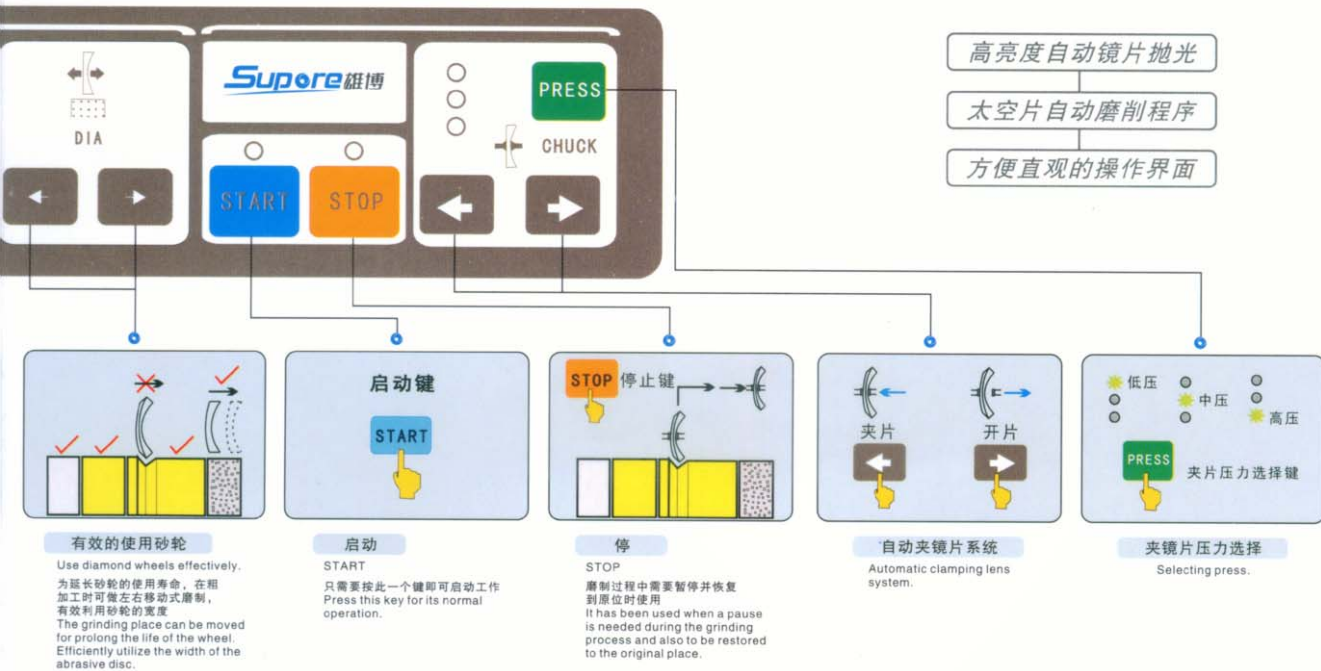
DIA

Supore 雄博

START STOP

PRESS

CHUCK

高亮度自动镜片抛光

太空片自动磨削程序

方便直观的操作界面

启动键

START

STOP 停止键

夹片 开片

低压 中压 高压

PRESS 夹片压力选择键

有效的使用砂轮

Use diamond wheels effectively.

为延长砂轮的使用寿命，在粗加工时可做左右移动式磨制，有效利用砂轮的宽度

The grinding place can be moved for prolong the life of the wheel. Efficiently utilize the width of the abrasive disc.

启动

START

只需要按此一个键即可启动工作

Press this key for its normal operation.

停

STOP

磨制过程中需要暂停并恢复到原位时使用

It has been used when a pause is needed during the grinding process and also to be restored to the original place.

自动夹镜片系统

Automatic clamping lens system.

夹镜片压力选择

Selecting press.